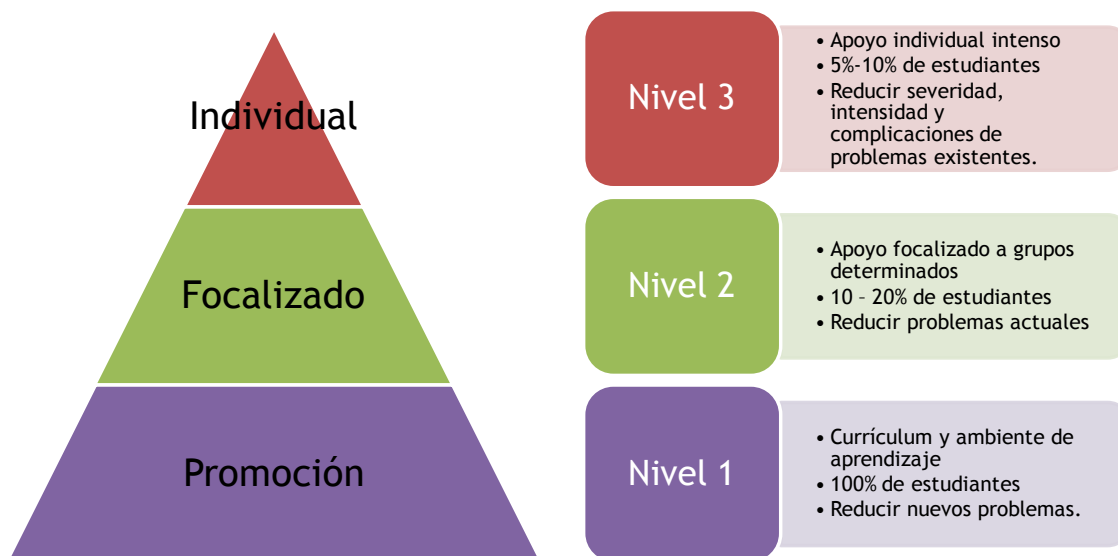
Individual

Focalizado

Promoción

Nivel 3

• Apoyo individual intenso
• 5%-10% de estudiantes
• Reducir severidad, intensidad y complicaciones de problemas existentes.

Nivel 2

• Apoyo focalizado a grupos determinados
• 10 – 20% de estudiantes
• Reducir problemas actuales

Nivel 1

• Currículum y ambiente de aprendizaje
• 100% de estudiantes
• Reducir nuevos problemas.